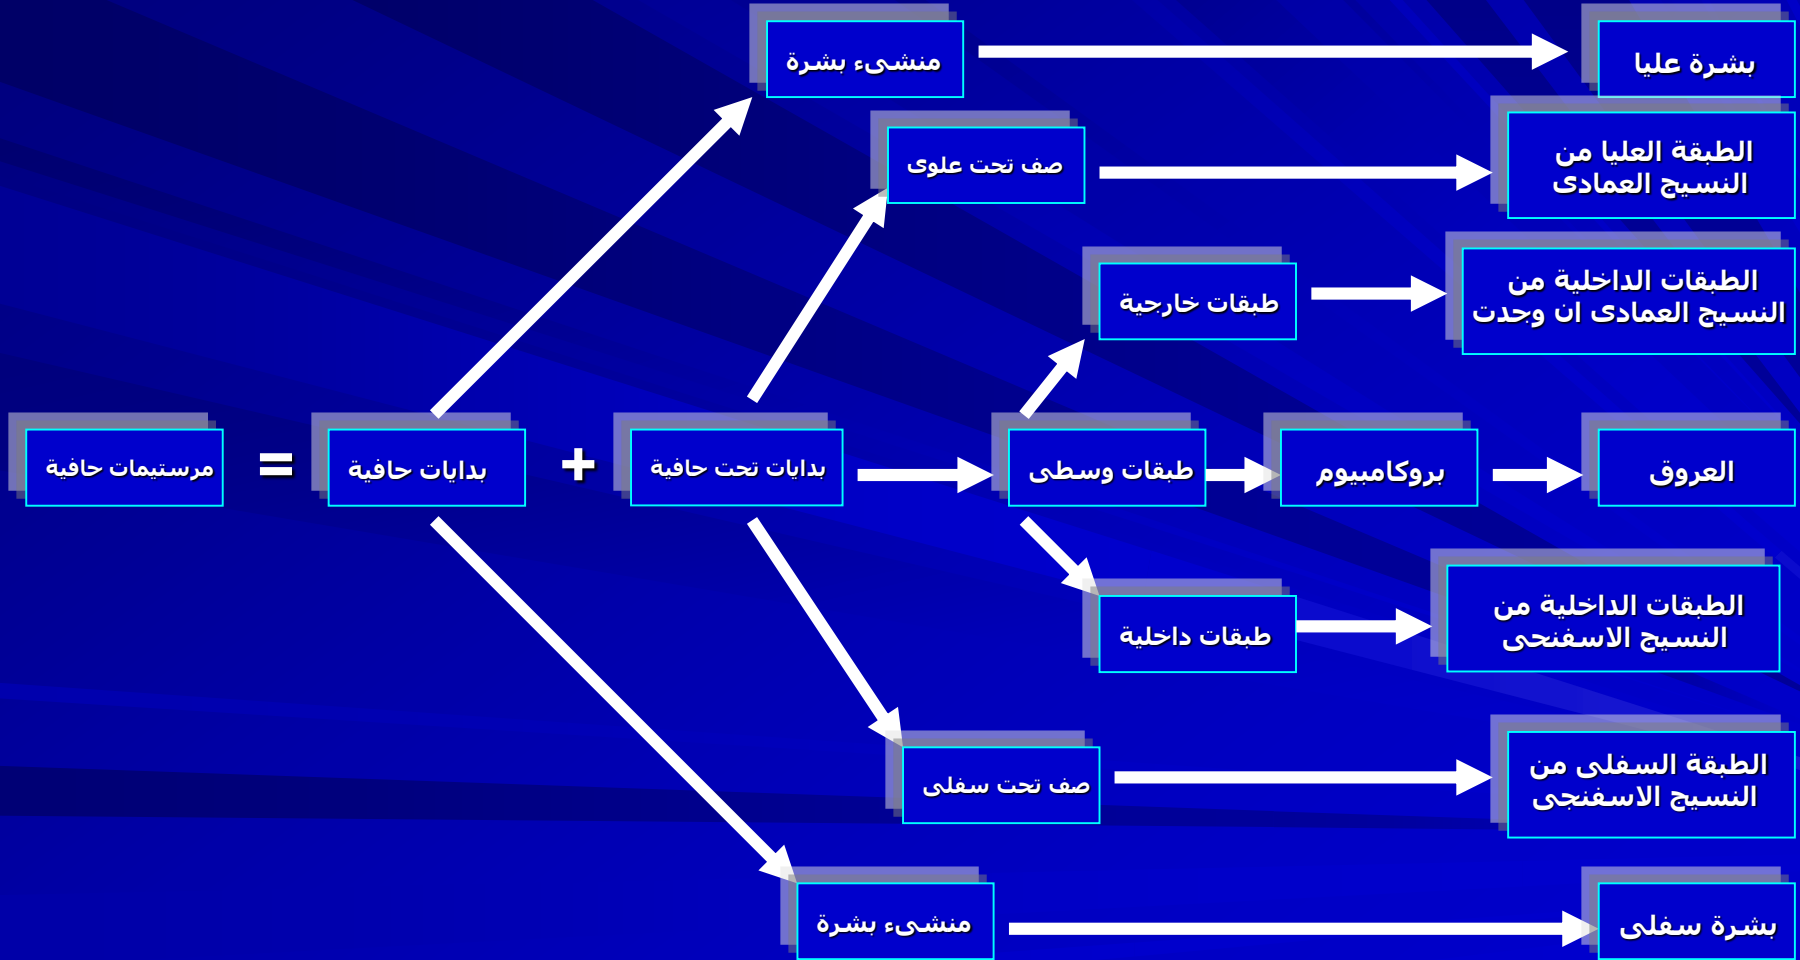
منشىء بشرة

بشرة عليا

صف تحت علوى

الطبقة العليا من النسيج العمادى

طبقات خارجية

الطبقات الداخلية من النسيج العمادى ان وجدت

مرستيمات حافية

=

بدايات حافية

+

بدايات تحت حافية

طبقات وسطى

بروكامبيوم

العروق

طبقات داخلية

الطبقات الداخلية من النسيج الاسفنحى

صف تحت سفلى

الطبقة السفلى من النسيج الاسفنجى

منشىء بشرة

بشرة سفلى